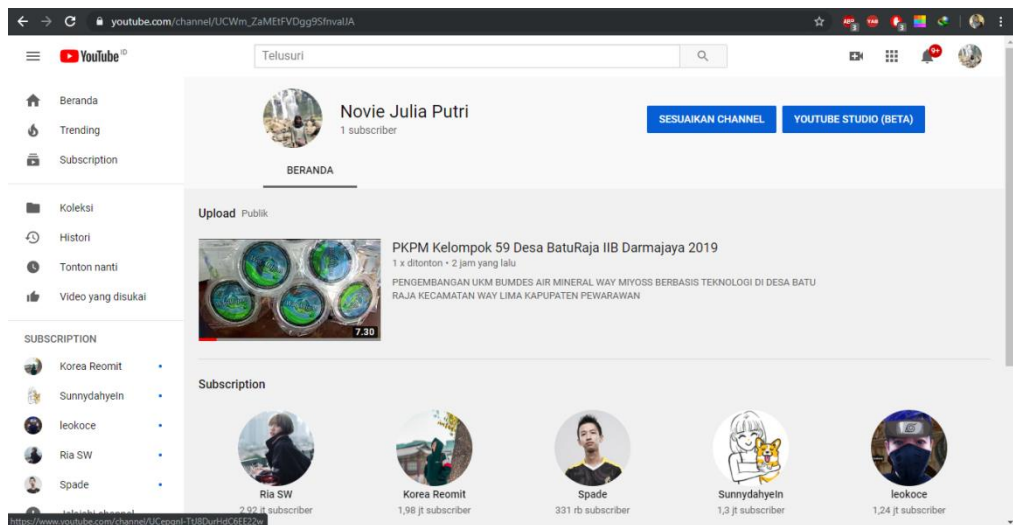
youtube.com/channel/UCWm_ZaMEtFVDgg9SfnvalJA

YouTube ID

Telusuri

9+

Beranda
Trending
Subscription

Koleksi
Histori
Tonton nanti
Video yang disukai

SUBSCRIPTION
Korea Reomit
Sunnydahyeln
leokoce
Ria SW
Spade
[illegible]

Novie Julia Putri
1 subscriber

SESUAIKAN CHANNEL
YOUTUBE STUDIO (BETA)

BERANDA

Upload Publik

7.30

PKPM Kelompok 59 Desa BatuRaja IIB Darmajaya 2019
1 x ditonton • 2 jam yang lalu
PENGEMBANGAN UKM BUMDES AIR MINERAL WAY MIYOSS BERBASIS TEKNOLOGI DI DESA BATU RAJA KECAMATAN WAY LIMA KAPUPATEN PEWARAWAN

Subscription

Ria SW
2,92 jt subscriber

Korea Reomit
1,98 jt subscriber

Spade
331 rb subscriber

Sunnydahyeln
1,3 jt subscriber

leokoce
1,24 jt subscriber

https://www.youtube.com/channel/UCepqnI-TtJ8DurHdC6EE22w